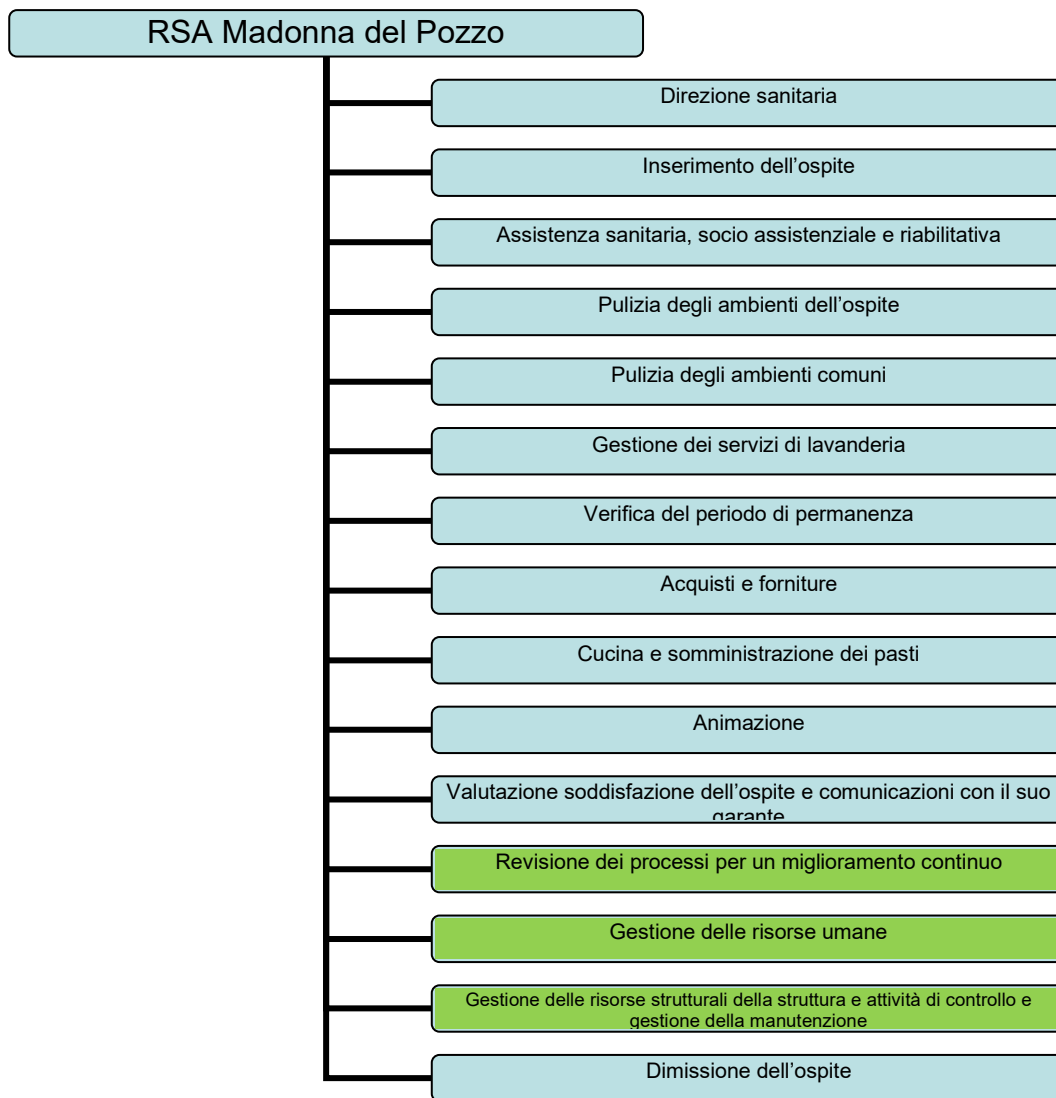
RSA Madonna del Pozzo

Direzione sanitaria

Inserimento dell’ospite

Assistenza sanitaria, socio assistenziale e riabilitativa

Pulizia degli ambienti dell’ospite

Pulizia degli ambienti comuni

Gestione dei servizi di lavanderia

Verifica del periodo di permanenza

Acquisti e forniture

Cucina e somministrazione dei pasti

Animazione

Valutazione soddisfazione dell’ospite e comunicazioni con il suo garante

Revisione dei processi per un miglioramento continuo

Gestione delle risorse umane

Gestione delle risorse strutturali della struttura e attività di controllo e gestione della manutenzione

Dimissione dell’ospite